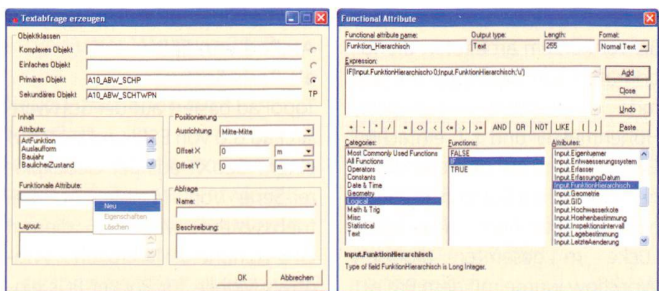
Textabfrage erzeugen

Objektklassen
Komplexes Objekt
Einfaches Objekt
Primäres Objekt A10_ABW_SCHP
Sekundäres Objekt A10_ABW_SCHTWPN TP

Inhalt
Attribute:
ArtFunktion
Auslauform
Baujahr
BaulicherZustand

Positionierung
Ausrichtung Mitte-Mitte
Offset X 0 m
Offset Y 0 m

Funktionale Attribute:
Neu
Eigenschaften
Löschen

Abfrage
Name:
Beschreibung:

Layout:

OK Abbrechen

Functional Attribute

Functional attribute name: Funktion_Hierarchisch
Output type: Text
Length: 255
Format: Normal Text

Expression:
IIF(Input.FunktionHierarchisch>0;Input.FunktionHierarchisch;'u')

Add
Close
Undo
Paste

+ - * / = <> < <= > >= AND OR NOT LIKE ( )

Categories:
Most Commonly Used Functions
All Functions
Operators
Constants
Date & Time
Geometry
Logical
Math & Trig
Misc
Statistical
Text

Functions:
FALSE
IIF
TRUE

Attributes:
Input.Eigentuemer
Input.Entwaesserungssystem
Input.Erfasser
Input.ErfassungsDatum
Input.FunktionHierarchisch
Input.Geometrie
Input.GID
Input.Hochwasserkote
Input.Hoehenbestimmung
Input.Inspektionsintervall
Input.Lagebestimmung
Input.LetzteAenderung

Input.FunktionHierarchisch
Type of field FunktionHierarchisch is Long Integer.